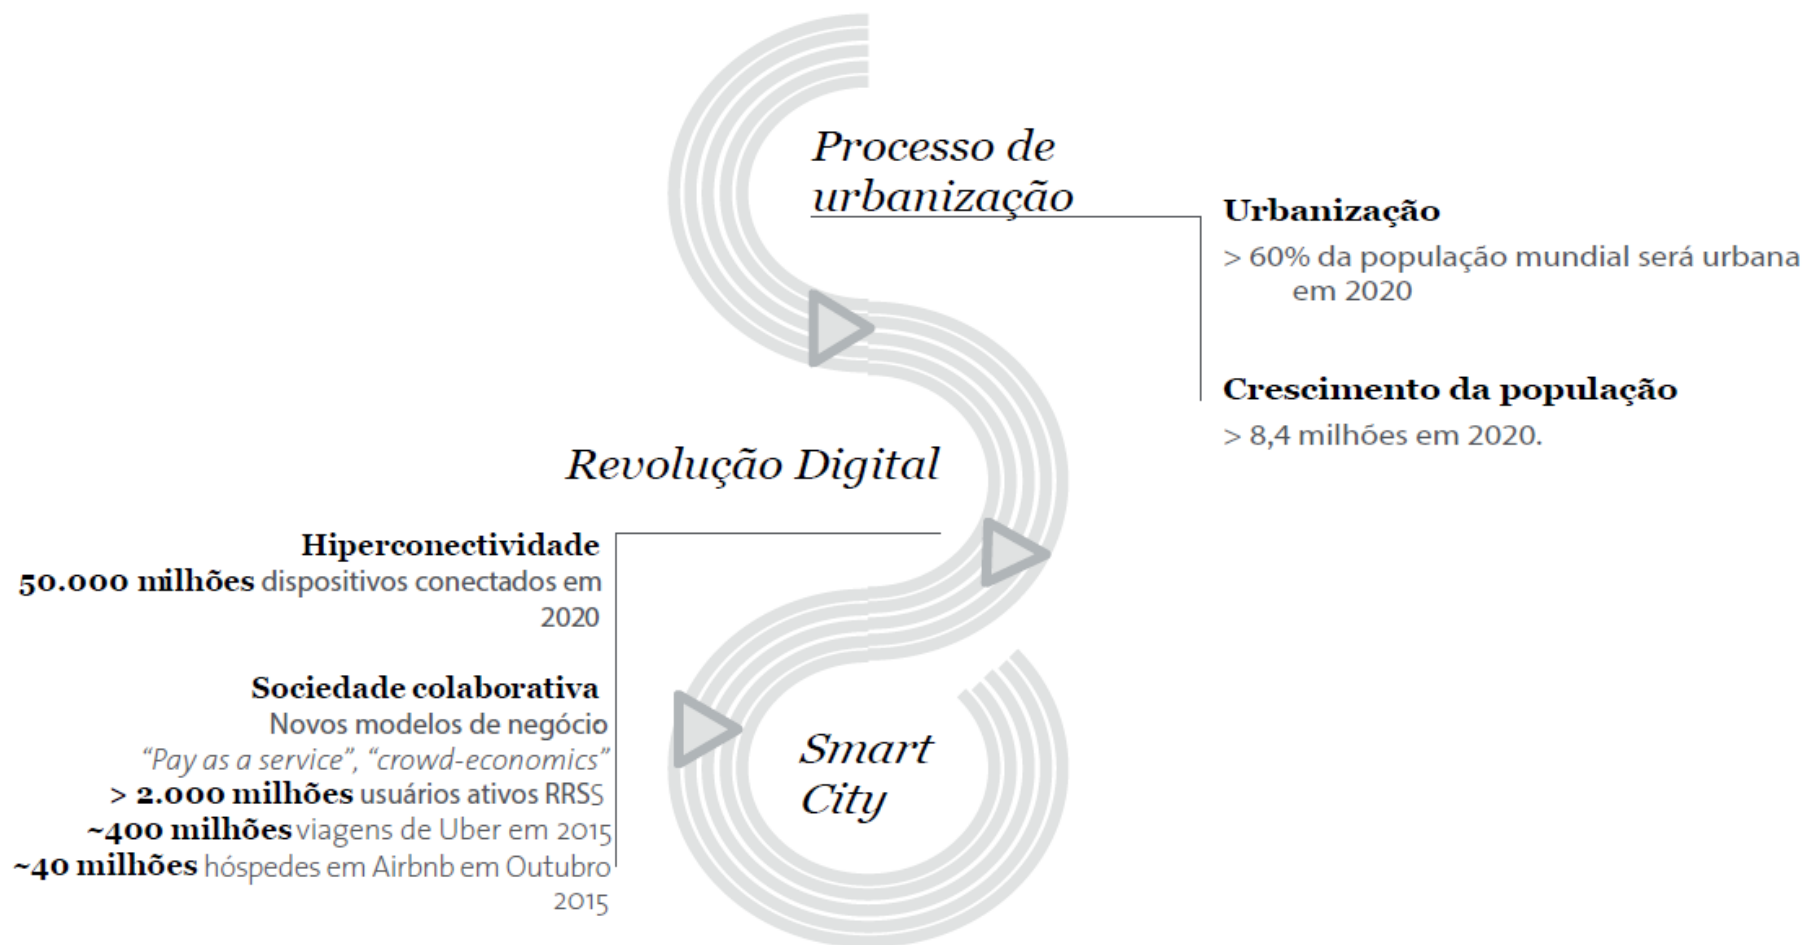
Processo de urbanização

Urbanização
> 60% da população mundial será urbana em 2020

Crescimento da população
> 8,4 milhões em 2020.

Revolução Digital

Hiperconectividade
50.000 milhões dispositivos conectados em 2020

Sociedade colaborativa
Novos modelos de negócio
"Pay as a service", "crowd-economics"
> 2.000 milhões usuários ativos RRSS
~400 milhões viagens de Uber em 2015
~40 milhões hóspedes em Airbnb em Outubro 2015

Smart City